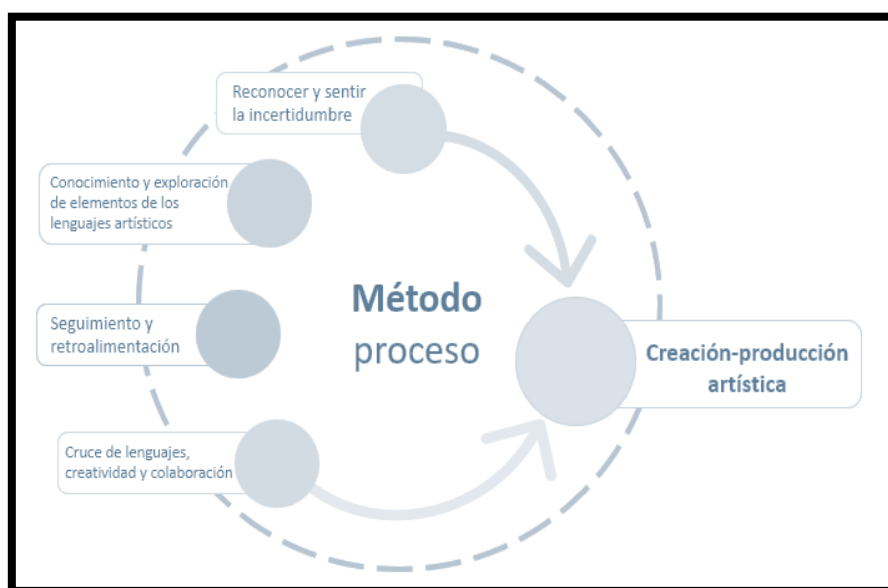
Reconocer y sentir la incertidumbre

Conocimiento y exploración de elementos de los lenguajes artísticos

Método proceso

Seguimiento y retroalimentación

Creación-producción artística

Cruce de lenguajes, creatividad y colaboración